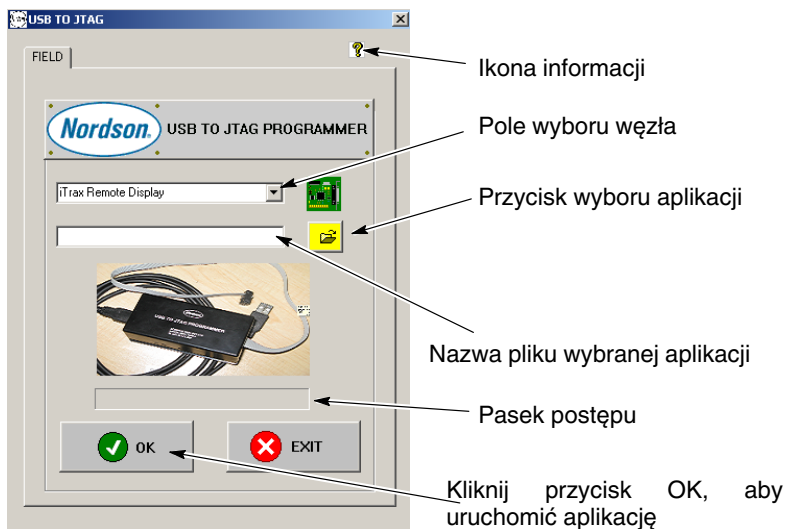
USB TO JTAG

FIELD

Nordson USB TO JTAG PROGRAMMER

iTrax Remote Display

OK

EXIT

Ikona informacji

Pole wyboru węzła

Przycisk wyboru aplikacji

Nazwa pliku wybranej aplikacji

Pasek postępu

Kliknij przycisk OK, aby uruchomić aplikację